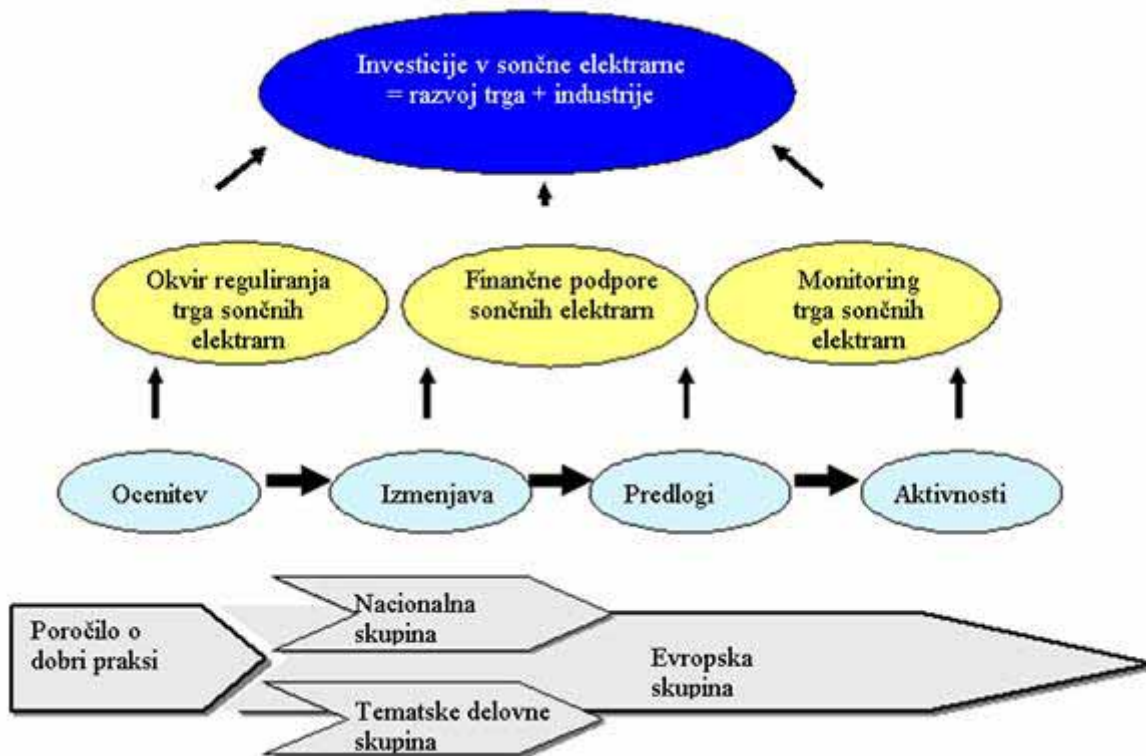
Investicije v sončne elektrarne
= razvoj trga + industrije

Okvir reguliranja trga sončnih elektrarn

Finančne podpore sončnih elektrarn

Monitoring trga sončnih elektrarn

Ocenitev

Izmenjava

Predlogi

Aktivnosti

Poročilo o dobri praksi

Nacionalna skupina

Evropska skupina

Tematske delovne skupina